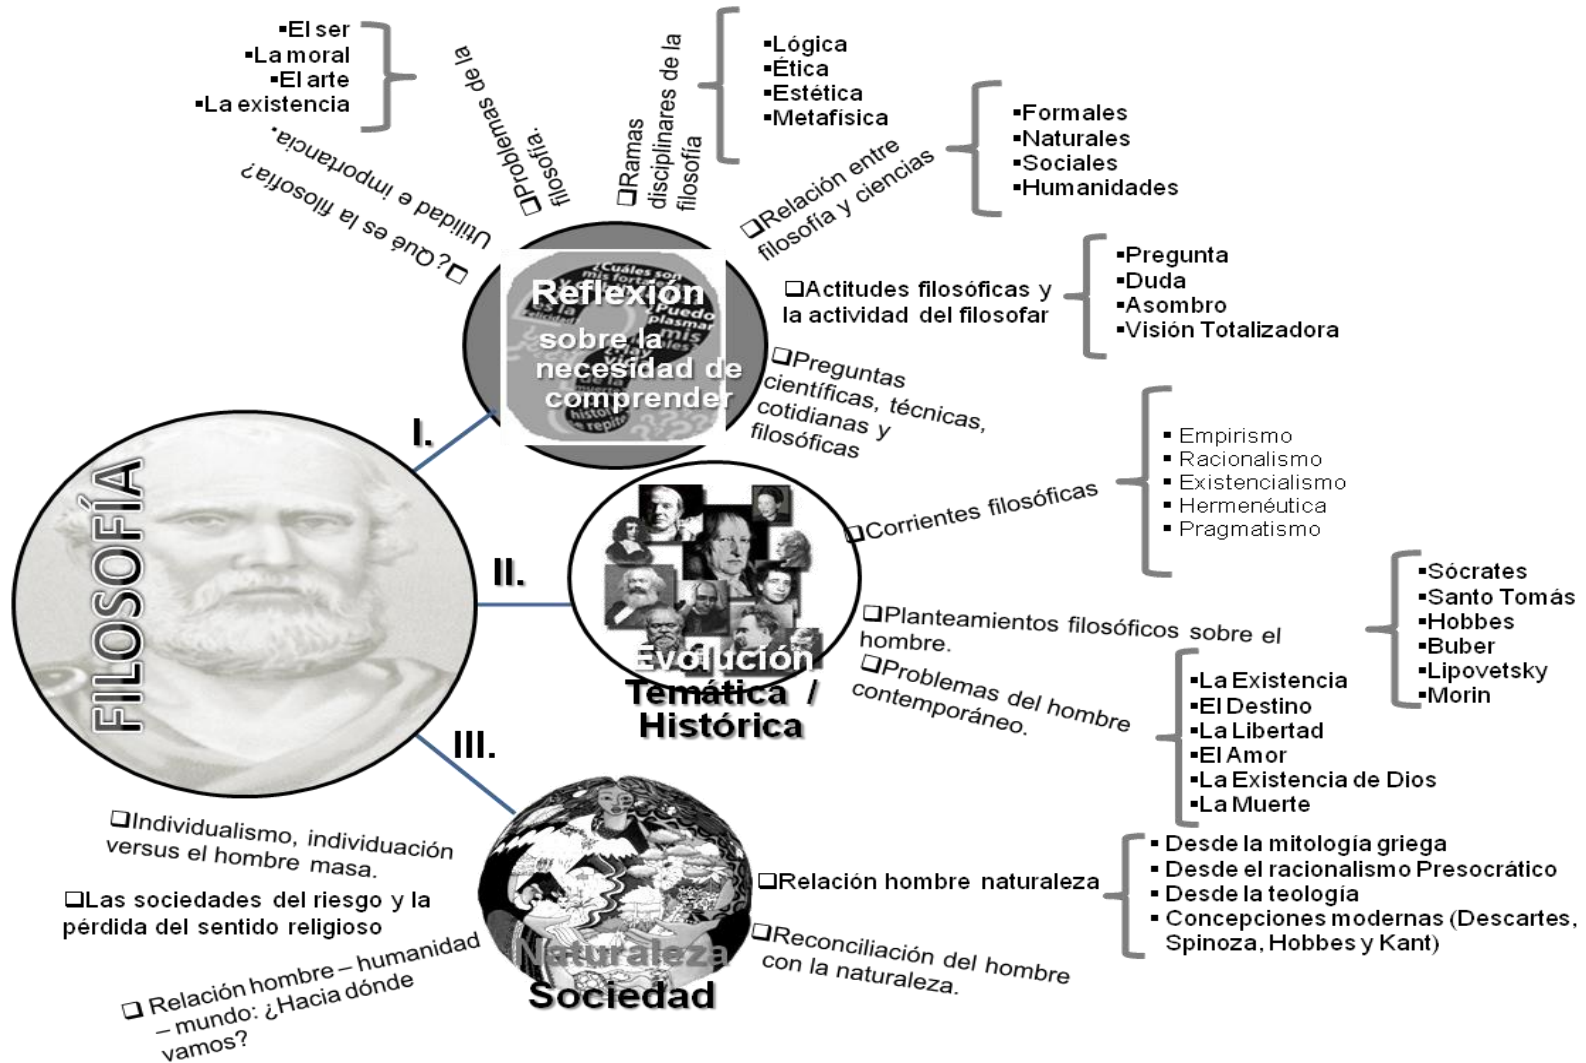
FILOSOFÍA

I.

Reflexión sobre la necesidad de comprender

❑¿Qué es la filosofía? Utilidad e importancia.

❑Problemas de la filosofía.

▪El ser
▪La moral
▪El arte
▪La existencia

❑Ramas disciplinares de la filosofía

▪Lógica
▪Ética
▪Estética
▪Metafísica

❑Relación entre filosofía y ciencias

▪Formales
▪Naturales
▪Sociales
▪Humanidades

❑Actitudes filosóficas y la actividad del filosofar

▪Pregunta
▪Duda
▪Asombro
▪Visión Totalizadora

❑Preguntas científicas, técnicas, cotidianas y filosóficas

II.

Evolución Temática / Histórica

❑Corrientes filosóficas

▪ Empirismo
▪ Racionalismo
▪ Existencialismo
▪ Hermenéutica
▪ Pragmatismo

❑Planteamientos filosóficos sobre el hombre.

▪Sócrates
▪Santo Tomás
▪Hobbes
▪Buber
▪Lipovetsky
▪Morin

❑Problemas del hombre contemporáneo.

▪La Existencia
▪El Destino
▪La Libertad
▪El Amor
▪La Existencia de Dios
▪La Muerte

III.

Naturaleza Sociedad

❑Individualismo, individuación versus el hombre masa.

❑Las sociedades del riesgo y la pérdida del sentido religioso

❑ Relación hombre – humanidad – mundo: ¿Hacia dónde vamos?

❑Relación hombre naturaleza

▪ Desde la mitología griega
▪ Desde el racionalismo Presocrático
▪ Desde la teología
▪ Concepciones modernas (Descartes, Spinoza, Hobbes y Kant)

❑Reconciliación del hombre con la naturaleza.